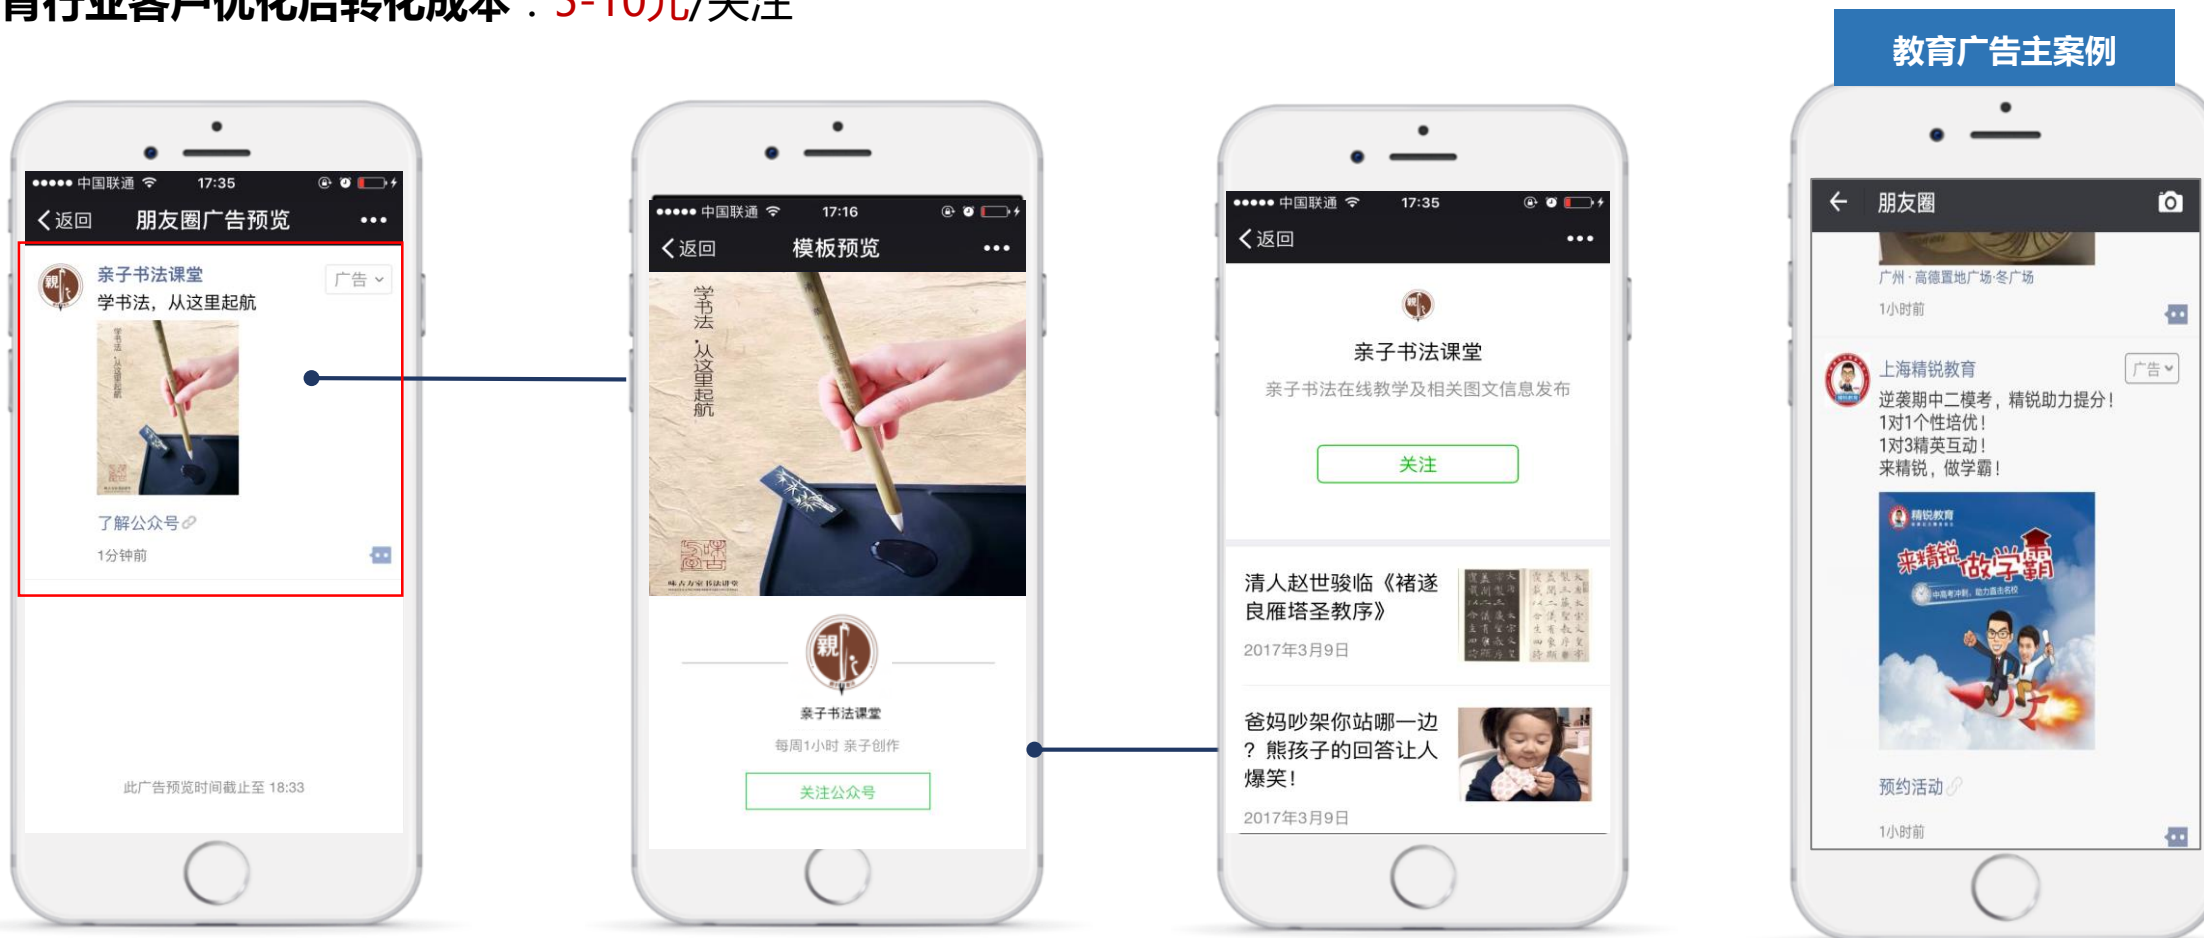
育行业客户优化后转化成本：5-10元/关注

教育广告主案例

●●●●● 中国联通 17:35
返回 朋友圈广告预览 •••
亲子书法课堂 广告
学书法，从这里起航
学书法，从这里起航
了解公众号
1分钟前
此广告预览时间截止至 18:33

●●●●● 中国联通 17:16
返回 模板预览 •••
学书法，从这里起航
亲子书法课堂
每周1小时 亲子创作
关注公众号

●●●●● 中国联通 17:35
返回 •••
亲子书法课堂
亲子书法在线教学及相关图文信息发布
关注
清人赵世骏临《褚遂良雁塔圣教序》
2017年3月9日
爸妈吵架你站哪一边？熊孩子的回答让人爆笑！
2017年3月9日

朋友圈
广州 · 高德置地广场·冬广场
1小时前
上海精锐教育 广告
逆袭期中二模考，精锐助力提分！
1对1个性培优！
1对3精英互动！
来精锐，做学霸！
精锐教育
来精锐 做学霸
预约活动
1小时前